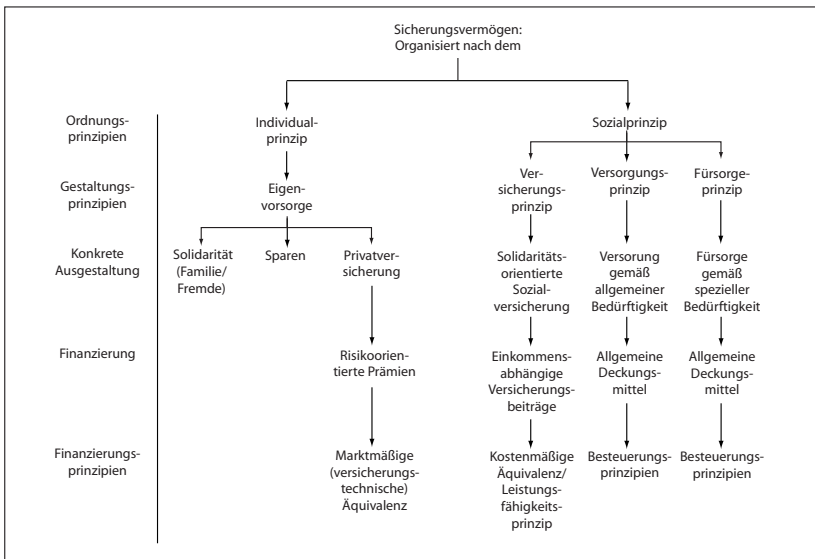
Sicherungsvermögen: Organisiert nach dem

Ordnungsprinzipien

Individualprinzip

Sozialprinzip

Gestaltungsprinzipien

Eigenvorsorge

Versicherungsprinzip

Versorgungsprinzip

Fürsorgeprinzip

Konkrete Ausgestaltung

Solidarität (Familie/ Fremde)

Sparen

Privatversicherung

Solidaritätsorientierte Sozialversicherung

Versorgung gemäß allgemeiner Bedürftigkeit

Fürsorge gemäß spezieller Bedürftigkeit

Finanzierung

Risikoorientierte Prämien

Einkommensabhängige Versicherungsbeiträge

Allgemeine Deckungsmittel

Allgemeine Deckungsmittel

Finanzierungsprinzipien

Marktmäßige (versicherungstechnische) Äquivalenz

Kostenmäßige Äquivalenz/ Leistungsfähigkeitsprinzip

Besteuerungsprinzipien

Besteuerungsprinzipien